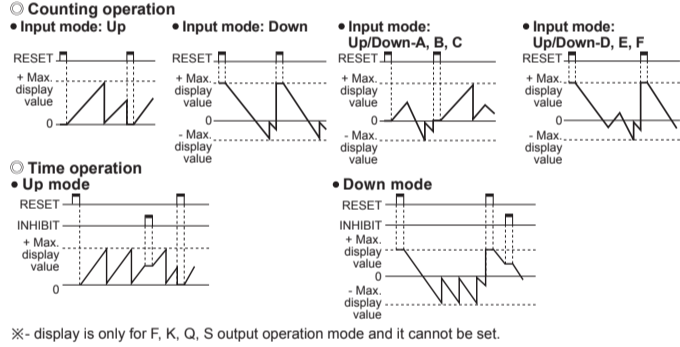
◎ Counting operation

• Input mode: Up

RESET

+ Max. display value

0

• Input mode: Down

RESET

+ Max. display value

0

- Max. display value

• Input mode: Up/Down-A, B, C

RESET

+ Max. display value

0

- Max. display value

• Input mode: Up/Down-D, E, F

RESET

+ Max. display value

0

- Max. display value

◎ Time operation

• Up mode

RESET

INHIBIT

+ Max. display value

0

• Down mode

RESET

INHIBIT

+ Max. display value

0

- Max. display value

※- display is only for F, K, Q, S output operation mode and it cannot be set.